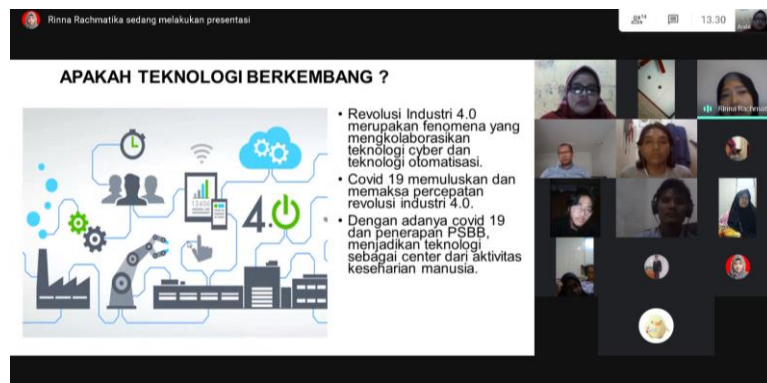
Rinna Rachmatika sedang melakukan presentasi

13.30

APAKAH TEKNOLOGI BERKEMBANG ?

4.0

• Revolusi Industri 4.0 merupakan fenomena yang mengkolaborasikan teknologi cyber dan teknologi otomatisasi.

• Covid 19 memuluskan dan memaksa percepatan revolusi industri 4.0.

• Dengan adanya covid 19 dan penerapan PSBB, menjadikan teknologi sebagai center dari aktivitas keseharian manusia.

Rinna Rachmat